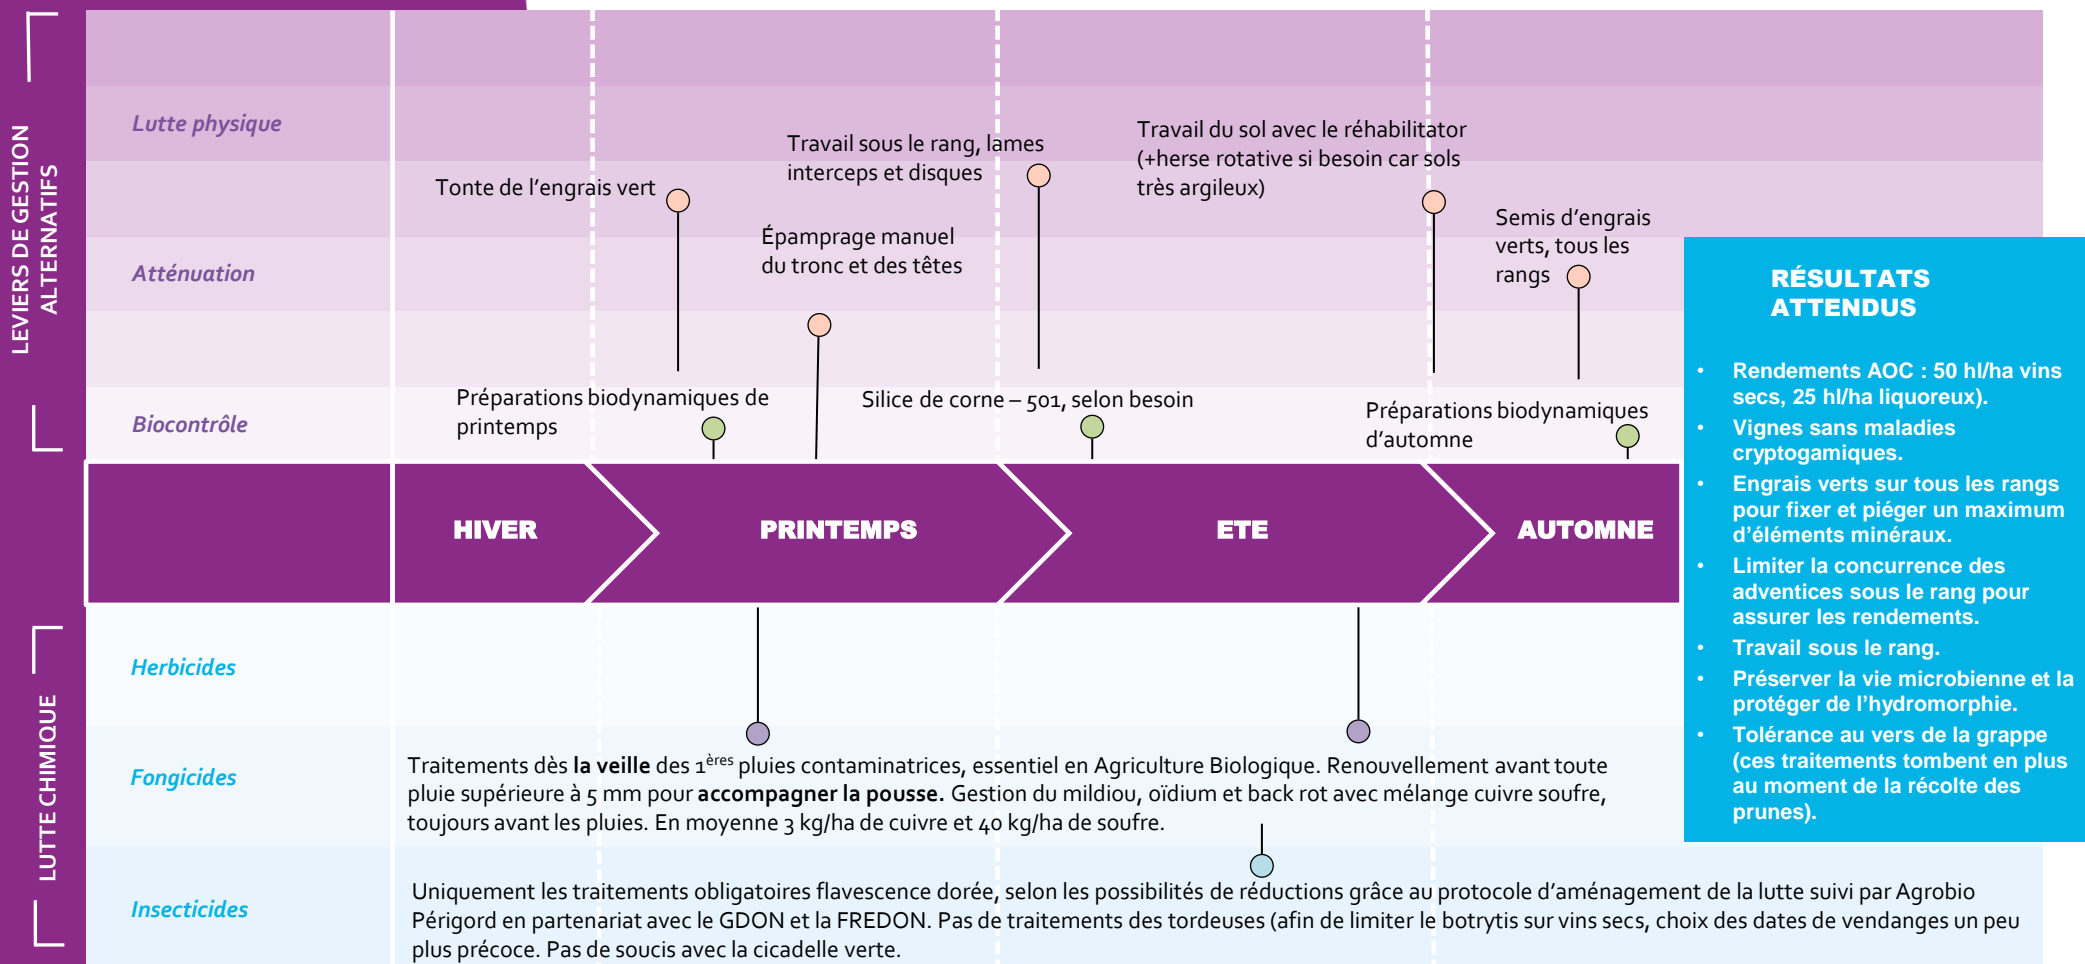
LEVIERS DE GESTION ALTERNATIFS

Lutte physique

Atténuation

Biocontrôle

Tonte de l'engrais vert

Travail sous le rang, lames interceps et disques

Travail du sol avec le réhabilitator (+herse rotative si besoin car sols très argileux)

Épamprage manuel du tronc et des têtes

Semis d'engrais verts, tous les rangs

Préparations biodynamiques de printemps

Silice de corne – 501, selon besoin

Préparations biodynamiques d'automne

HIVER

PRINTEMPS

ETE

AUTOMNE

LUTTE CHIMIQUE

Herbicides

Fongicides

Insecticides

Traitements dès **la veille** des 1$^{ères}$ pluies contaminatrices, essentiel en Agriculture Biologique. Renouvellement avant toute pluie supérieure à 5 mm pour **accompagner la pousse.** Gestion du mildiou, oïdium et back rot avec mélange cuivre soufre, toujours avant les pluies. En moyenne 3 kg/ha de cuivre et 40 kg/ha de soufre.

Uniquement les traitements obligatoires flavescence dorée, selon les possibilités de réductions grâce au protocole d'aménagement de la lutte suivi par Agrobio Périgord en partenariat avec le GDON et la FREDON. Pas de traitements des tordeuses (afin de limiter le botrytis sur vins secs, choix des dates de vendanges un peu plus précoce. Pas de soucis avec la cicadelle verte.

RÉSULTATS ATTENDUS

• Rendements AOC : 50 hl/ha vins secs, 25 hl/ha liquoreux).
• Vignes sans maladies cryptogamiques.
• Engrais verts sur tous les rangs pour fixer et piéger un maximum d'éléments minéraux.
• Limiter la concurrence des adventices sous le rang pour assurer les rendements.
• Travail sous le rang.
• Préserver la vie microbienne et la protéger de l'hydromorphie.
• Tolérance au vers de la grappe (ces traitements tombent en plus au moment de la récolte des prunes).